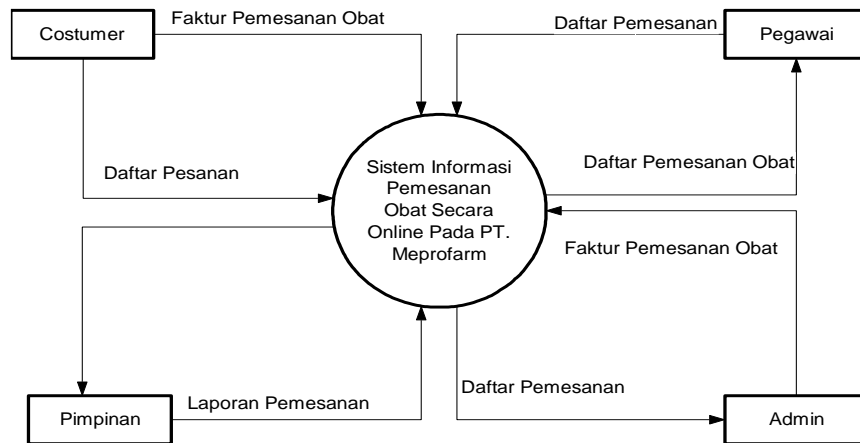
Costumer

Faktur Pemesanan Obat

Daftar Pemesanan

Pegawai

Daftar Pesanan

Sistem Informasi Pemesanan Obat Secara Online Pada PT. Meprofarm

Daftar Pemesanan Obat

Faktur Pemesanan Obat

Daftar Pemesanan

Pimpinan

Laporan Pemesanan

Admin